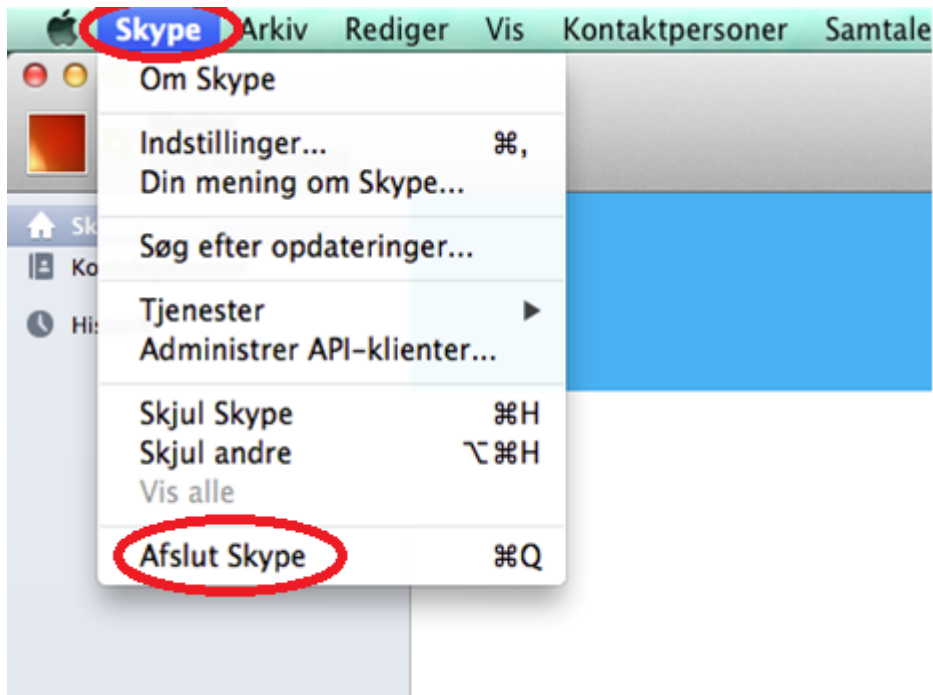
Skype Arkiv Rediger Vis Kontaktpersoner Samtale

Sk
Ko
His

Om Skype

Indstillinger... ⌘,
Din mening om Skype...

Søg efter opdateringer...

Tjenester ▶
Administrer API-klienter...

Skjul Skype ⌘H
Skjul andre ⌥⌘H
Vis alle

Afslut Skype ⌘Q